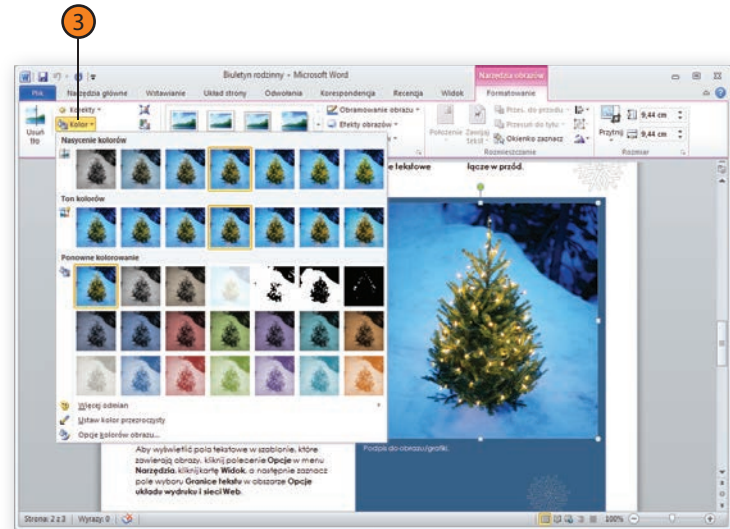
3

Biuletyn rodzinny - Microsoft Word

Narzędzia obrazów

Plik Narzędzia główne Wstawianie Układ strony Odwołania Korespondencja Recenzja Widok Formatowanie

Efekty

Kolor

Usuń tło

Obramowanie obrazu

Efekty obrazów

Położenie Zawijaj tekst

Przes. do przodu

Przesuń do tyłu

Okienko zaznacz.

Rozmieszczanie

Przytnij

9,44 cm

9,44 cm

Rozmiar

Nasycenie kolorów

Ton kolorów

Ponowne kolorowanie

Więcej odmian

Ustaw kolor przezroczysty

Opcje kolorów obrazu...

tekstowe

łącze w przód.

Aby wyświetlić pola tekstowe w szablonie, które zawierają obrazy, kliknij polecenie **Opcje** w menu **Narzędzia**, kliknij kartę **Widok**, a następnie zaznacz pole wyboru **Granice tekstu** w obszarze **Opcje układu wydruku i sieci Web**.

Podpis do obrazu/grafiki.

Strona: 2 z 3 | Wyrazy: 0

100%